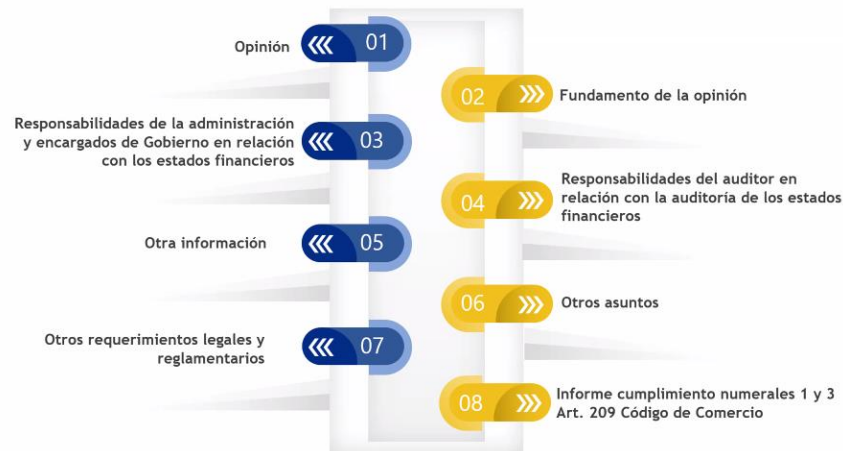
Opinión
01

02
Fundamento de la opinión

Responsabilidades de la administración y encargados de Gobierno en relación con los estados financieros
03

04
Responsabilidades del auditor en relación con la auditoría de los estados financieros

Otra información
05

06
Otros asuntos

Otros requerimientos legales y reglamentarios
07

08
Informe cumplimiento numerales 1 y 3 Art. 209 Código de Comercio